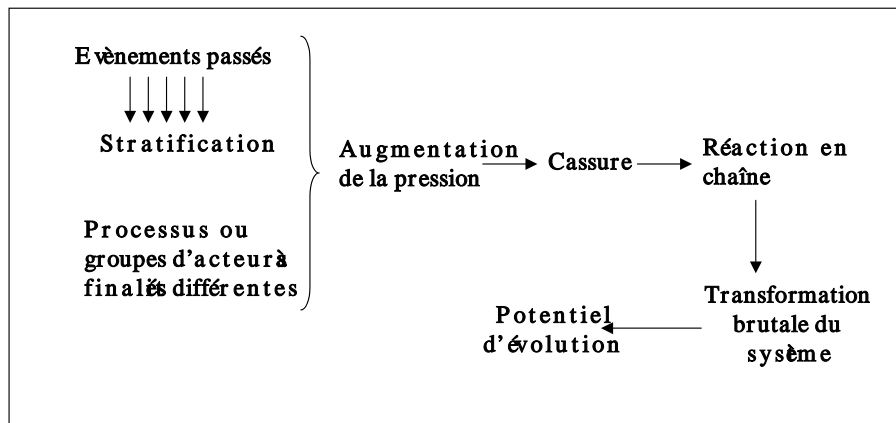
Evènements passés

Stratification

Processus ou groupes d'acteurs à finalités différentes

Augmentation de la pression

Cassure

Réaction en chaîne

Transformation brutale du sysème

Potentiel d'évolution